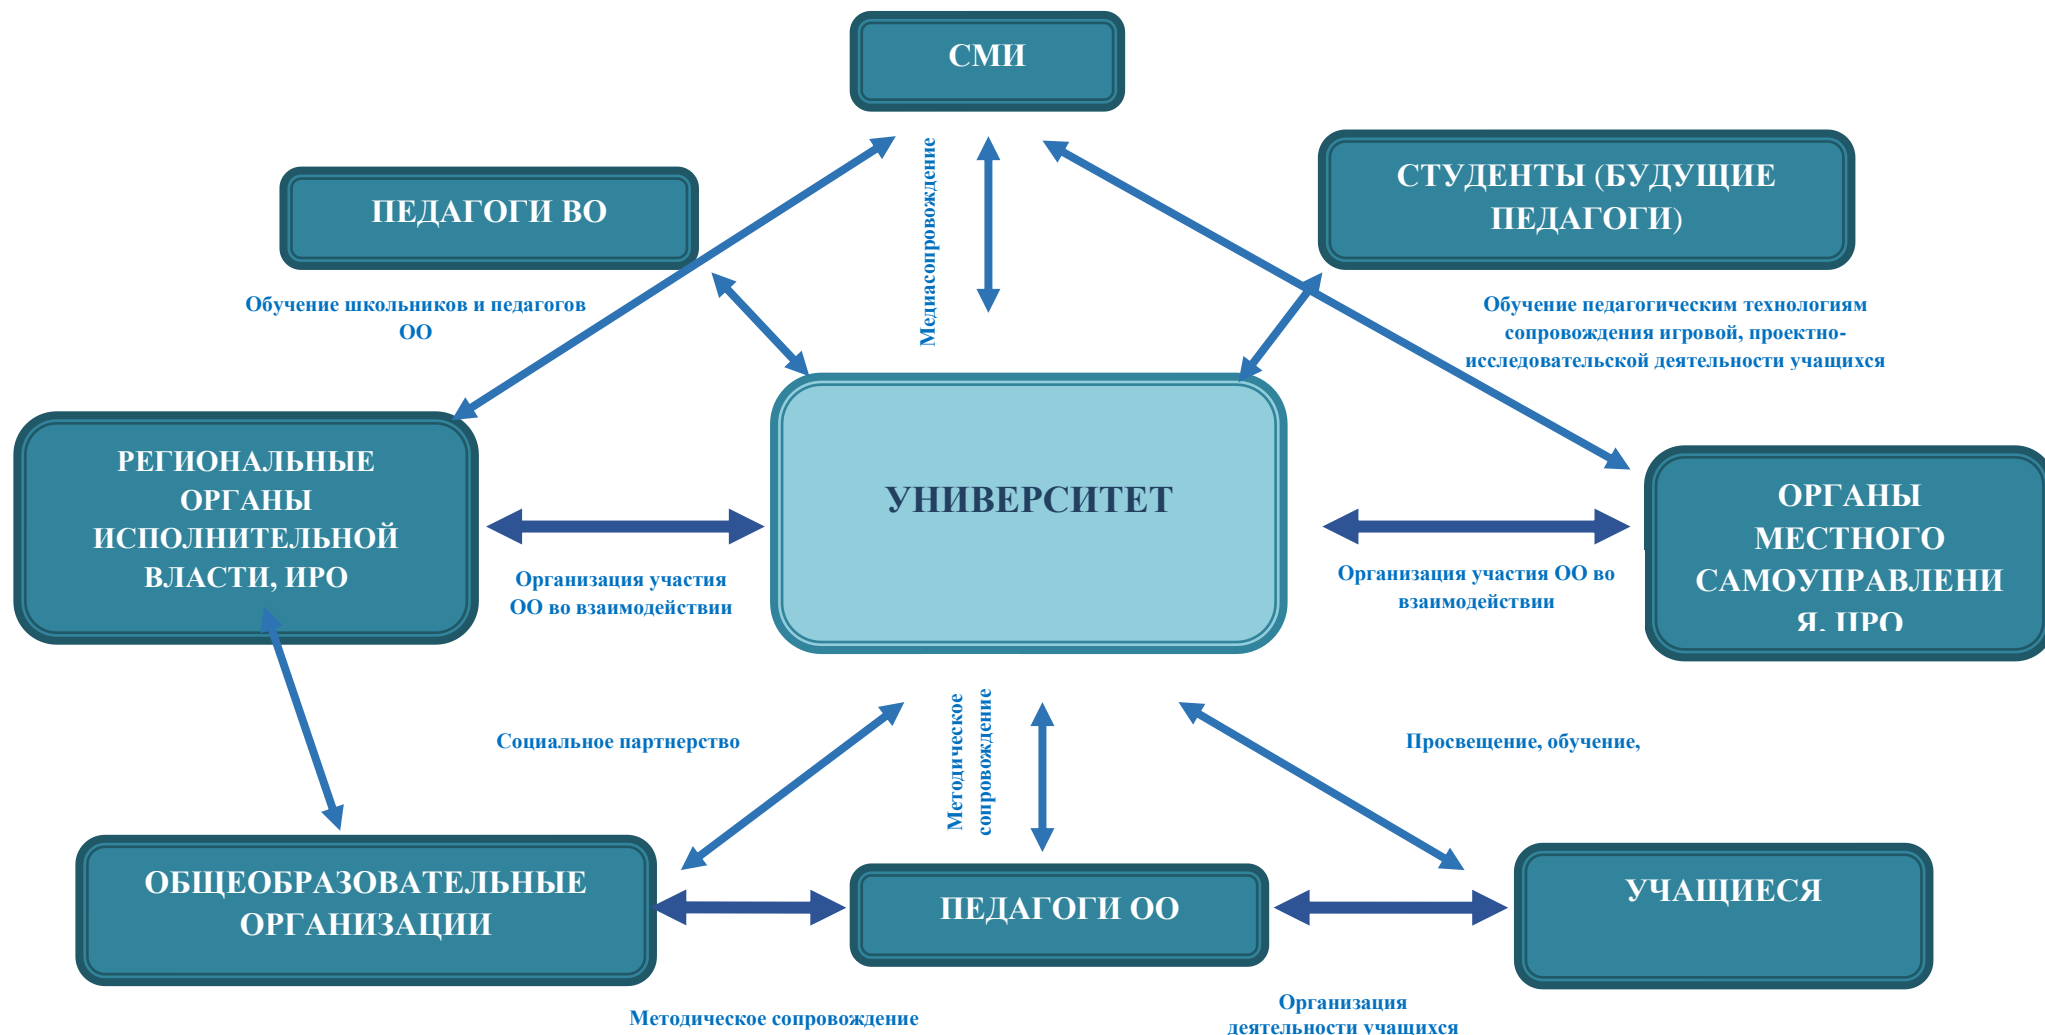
СМИ

ПЕДАГОГИ ВО

СТУДЕНТЫ (БУДУЩИЕ ПЕДАГОГИ)

Медиасопровождение

Обучение школьников и педагогов ОО

Обучение педагогическим технологиям сопровождения игровой, проектно-исследовательской деятельности учащихся

РЕГИОНАЛЬНЫЕ ОРГАНЫ ИСПОЛНИТЕЛЬНОЙ ВЛАСТИ, ИРО

УНИВЕРСИТЕТ

ОРГАНЫ МЕСТНОГО САМОУПРАВЛЕНИЯ, ИРО

Организация участия ОО во взаимодействии

Организация участия ОО во взаимодействии

Социальное партнерство

Методическое сопровождение

Просвещение, обучение,

ОБЩЕОБРАЗОВАТЕЛЬНЫЕ ОРГАНИЗАЦИИ

ПЕДАГОГИ ОО

УЧАЩИЕСЯ

Методическое сопровождение

Организация деятельности учащихся